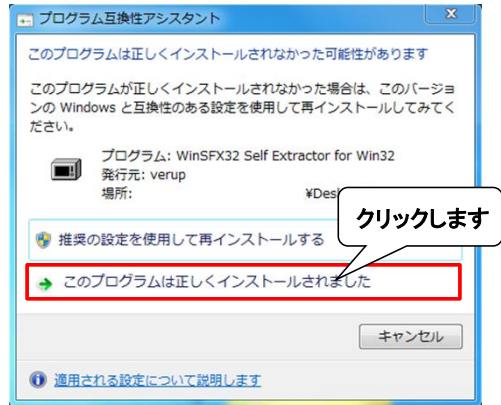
プログラム互換性アシスタント

このプログラムは正しくインストールされなかった可能性があります

このプログラムが正しくインストールされなかった場合は、このバージョンの Windows と互換性のある設定を使用して再インストールしてみてください。

プログラム: WinSFX32 Self Extractor for Win32
発行元: verup
場所: ¥Des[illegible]

クリックします

推奨の設定を使用して再インストールする

このプログラムは正しくインストールされました

キャンセル

適用される設定について説明します